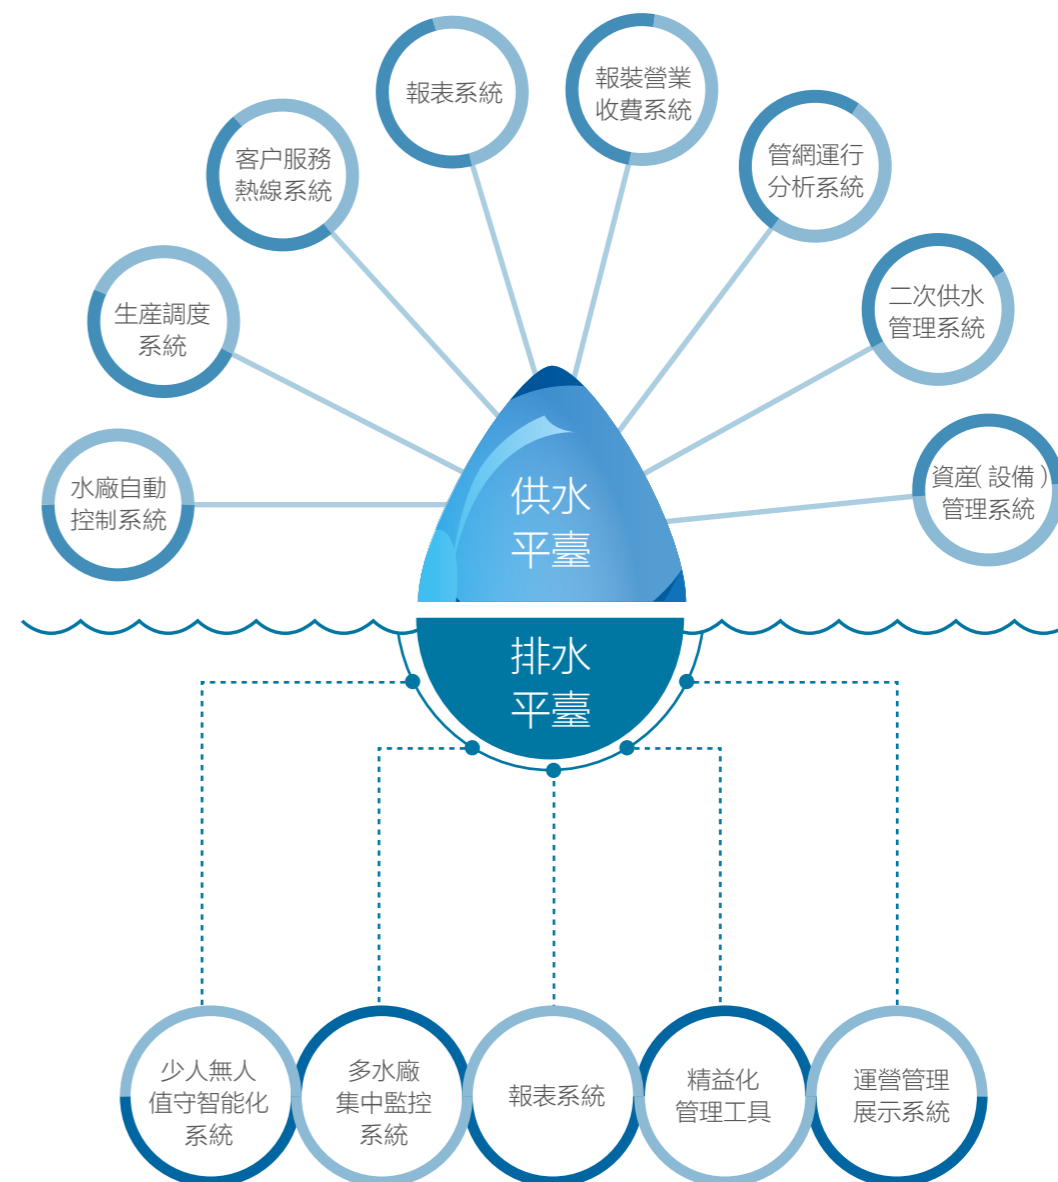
報表系統

報裝營業收費系統

客户服務熱線系統

管網運行分析系統

生產調度系統

二次供水管理系統

水廠自動控制系統

資産( 設備 )管理系統

供水平臺

排水平臺

少人無人值守智能化系統

多水廠集中監控系統

報表系統

精益化管理工具

運營管理展示系統